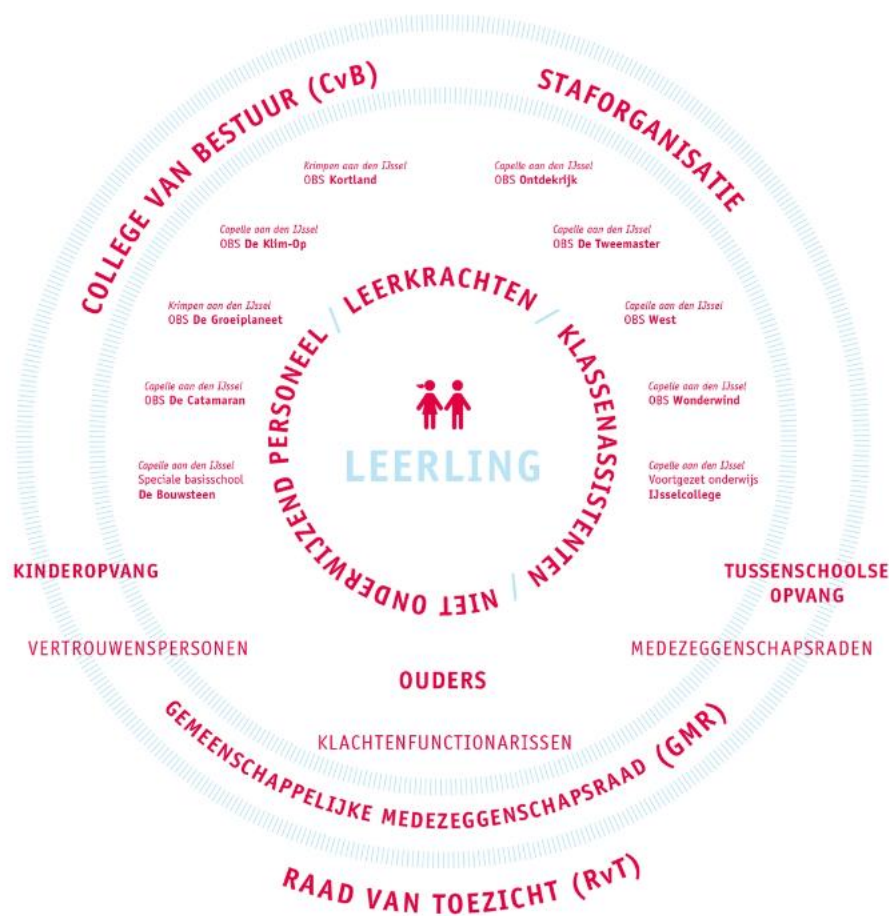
COLLEGE VAN BESTUUR (CvB)

STAFORGANISATIE

Krimpen aan den IJssel
OBS Kortland

Capelle aan den IJssel
OBS Ontdekrijk

Capelle aan den IJssel
OBS De Klim-Op

Capelle aan den IJssel
OBS De Tweemaster

Krimpen aan den IJssel
OBS De Groeiplaneet

Capelle aan den IJssel
OBS West

Capelle aan den IJssel
OBS De Catamaran

Capelle aan den IJssel
OBS Wonderwind

Capelle aan den IJssel
Speciale basisschool
De Bouwsteen

Capelle aan den IJssel
Voortgezet onderwijs
IJsselcollege

LEERKRACHTEN / KLASSENASSISTENTEN / NIET ONDERWIJZEND PERSONEEL /

LEERLING

KINDEROPVANG

TUSSENSCHOOLSE OPVANG

VERTROUWENSPERSONEN

MEDEZEGGENSCHAPSRADEN

OUDERS

KLACHTENFUNCTIONARISSEN

GEMEENSCHAPPELIJKE MEDEZEGGENSCHAPSRAAD (GMR)

RAAD VAN TOEZICHT (RvT)